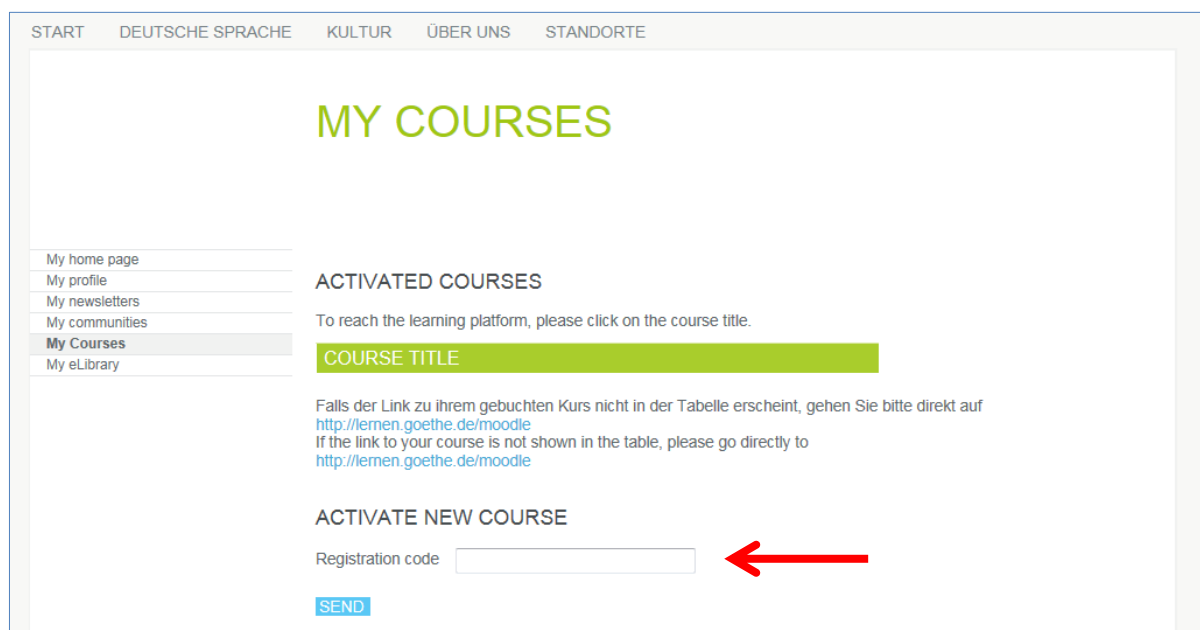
START DEUTSCHE SPRACHE KULTUR ÜBER UNS STANDORTE

MY COURSES

My home page
My profile
My newsletters
My communities
My Courses
My eLibrary

ACTIVATED COURSES

To reach the learning platform, please click on the course title.

| COURSE TITLE |
|---|

Falls der Link zu ihrem gebuchten Kurs nicht in der Tabelle erscheint, gehen Sie bitte direkt auf http://lernen.goethe.de/moodle
If the link to your course is not shown in the table, please go directly to http://lernen.goethe.de/moodle

ACTIVATE NEW COURSE

Registration code

SEND